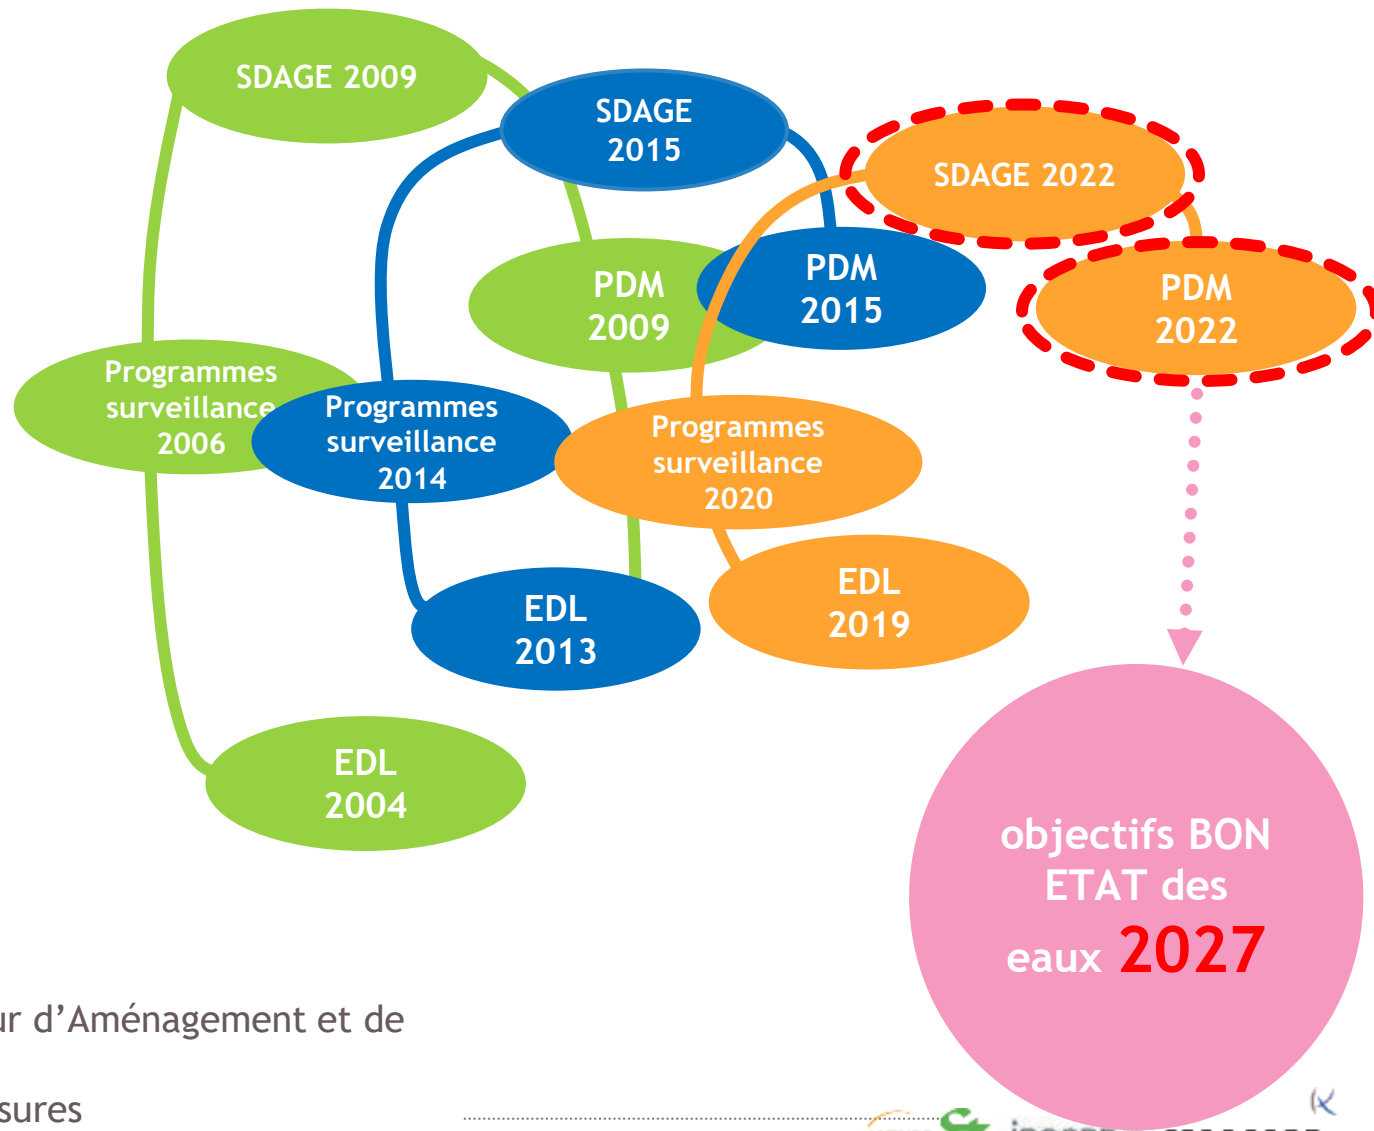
SDAGE 2009

SDAGE 2015

SDAGE 2022

PDM 2009

PDM 2015

PDM 2022

Programmes surveillance 2006

Programmes surveillance 2014

Programmes surveillance 2020

EDL 2019

EDL 2013

EDL 2004

objectifs BON ETAT des eaux 2027

ur d'Aménagement et de

sures